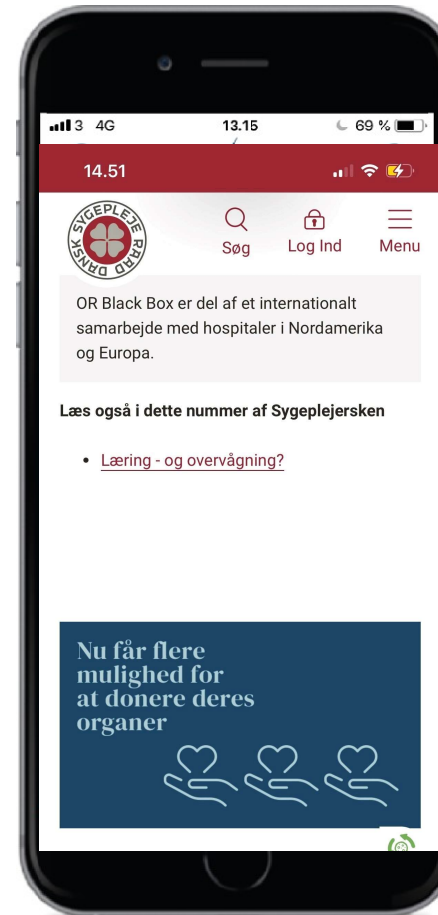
3 4G
13.15
69 %

14.51

DANSK SYGEPLEJE RÅD

Søg
Log Ind
Menu

OR Black Box er del af et internationalt samarbejde med hospitaler i Nordamerika og Europa.

Læs også i dette nummer af Sygeplejersken

• Læring - og overvågning?

Nu får flere mulighed for at donere deres organer